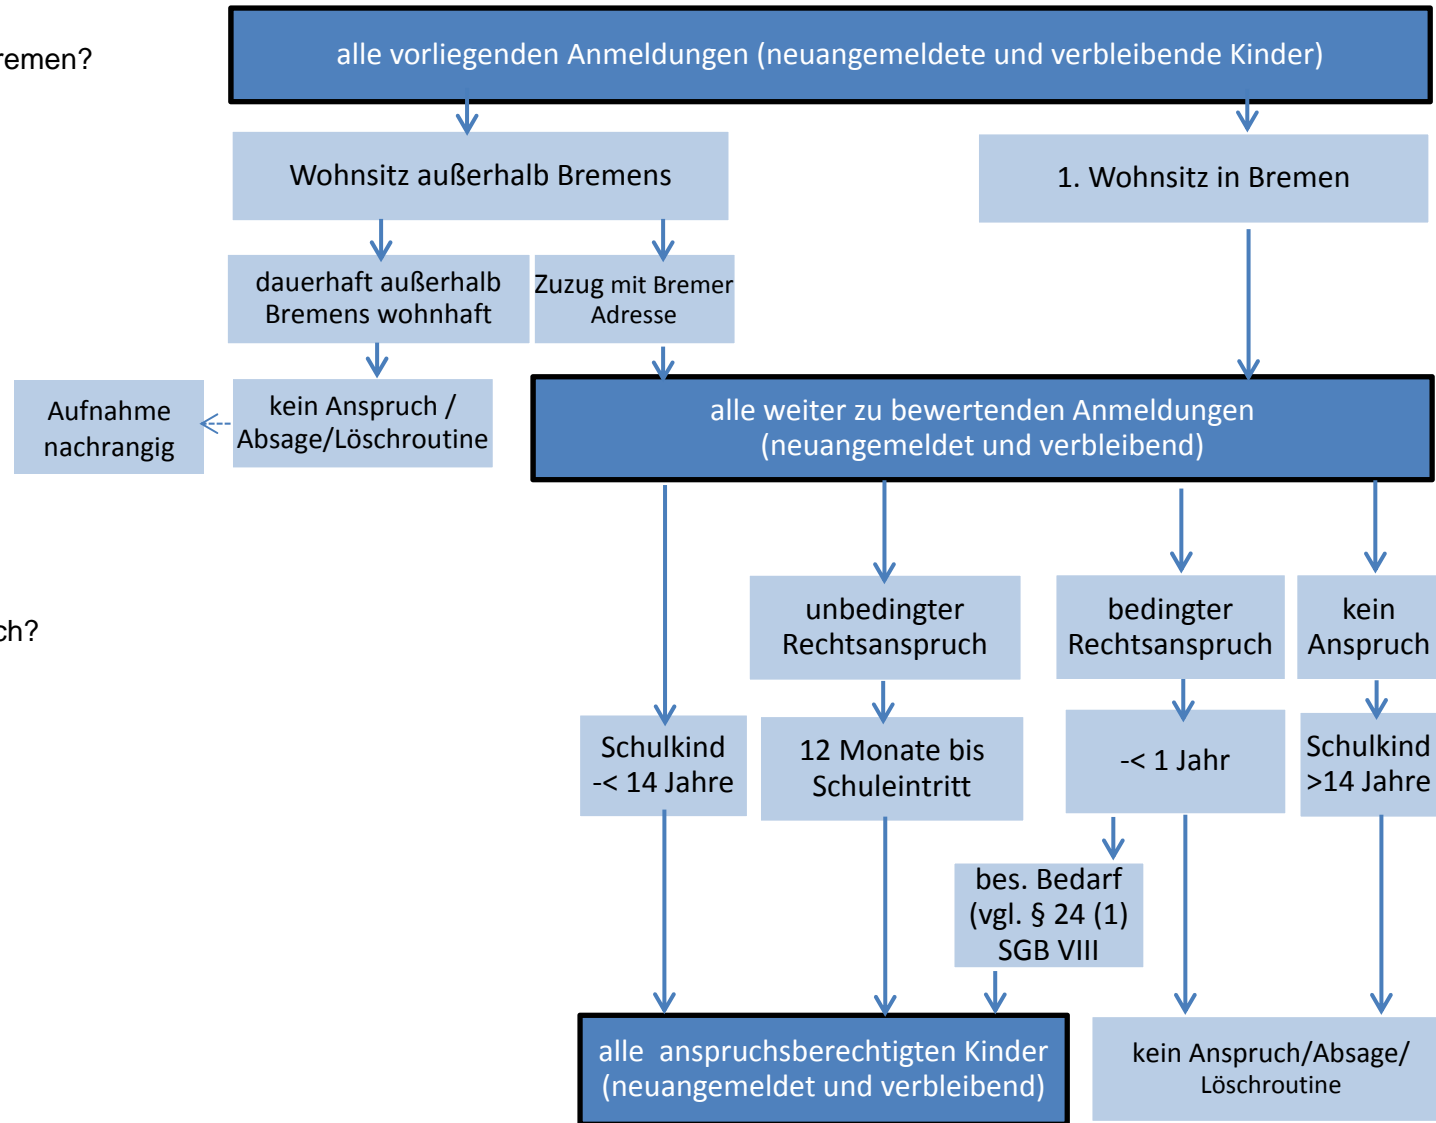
remen?

alle vorliegenden Anmeldungen (neuangemeldete und verbleibende Kinder)

Wohnsitz außerhalb Bremens

1. Wohnsitz in Bremen

dauerhaft außerhalb Bremens wohnhaft

Zuzug mit Bremer Adresse

Aufnahme nachrangig

kein Anspruch / Absage/Löschroutine

alle weiter zu bewertenden Anmeldungen (neuangemeldet und verbleibend)

ch?

unbedingter Rechtsanspruch

bedingter Rechtsanspruch

kein Anspruch

Schulkind -< 14 Jahre

12 Monate bis Schuleintritt

-< 1 Jahr

Schulkind >14 Jahre

bes. Bedarf (vgl. § 24 (1) SGB VIII

alle anspruchsberechtigten Kinder (neuangemeldet und verbleibend)

kein Anspruch/Absage/ Löschroutine